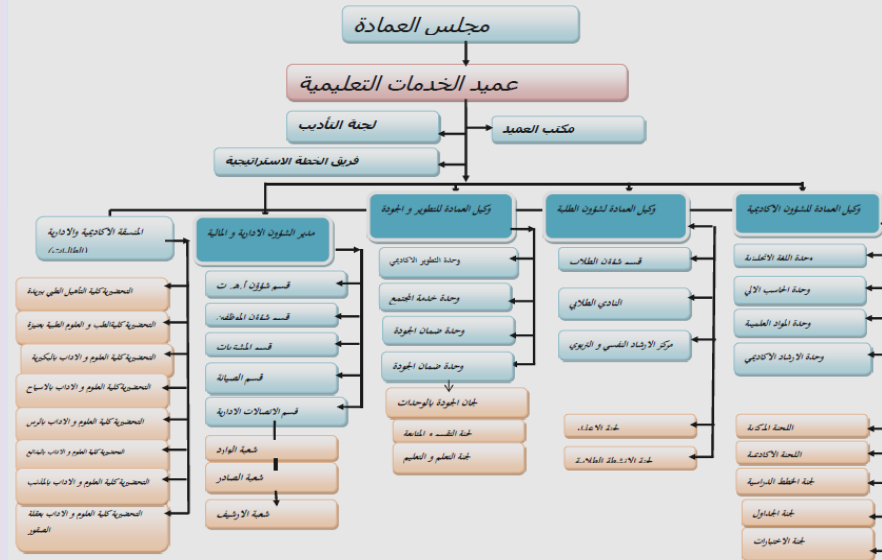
مجلس العمادة

عميد الخدمات التعليمية

لجنة التأديب

مكتب العميد

فريق الخطة الاستراتيجية

وكيل العمادة للشئون الأكاديمية

وحدة اللغة الانجليزية

وحدة الحاسب الآلي

وحدة المواد العلمية

وحدة الارشاد الأكاديمي

اللجنة المكتبية

اللجنة الأكاديمية

لجنة الخطط الدراسية

لجنة الجداول

لجنة الاختبارات

وكيل العمادة لشئون الطلبة

قسم شئون الطلاب

النادي الطلابي

مركز الارشاد النفسي و التربوي

لجنة الأنشطة

لجنة الانشطة الطلابية

وكيل العمادة للتطوير و الجودة

وحدة التطوير الأكاديمي

وحدة خدمة المجتمع

وحدة ضمان الجودة

وحدة ضمان الجودة

لجان الجودة بالوحدات

لجنة القياس و المتابعة

لجنة التعلم و التعليم

مدير الشئون الادارية و المالية

قسم شئون أ. هـ. ت

قسم شئون الموظفين

قسم المشتريات

قسم الصيانة

قسم الاتصالات الادارية

شعبة الوارد

شعبة الصادر

شعبة الأرشيف

المنسقة الأكاديمية والادارية (الطالبات)

التحضيرية كلية التأهيل الطبي بريدة

التحضيرية كلية الطب و العلوم الطبية بعنيزة

التحضيرية كلية العلوم و الآداب بالبكيرية

التحضيرية كلية العلوم و الآداب بالاسياح

التحضيرية كلية العلوم و الآداب بالرس

التحضيرية كلية العلوم و الآداب بالبدائع

التحضيرية كلية العلوم و الآداب بالمذنب

التحضيرية كلية العلوم و الآداب بعقلة الصقور